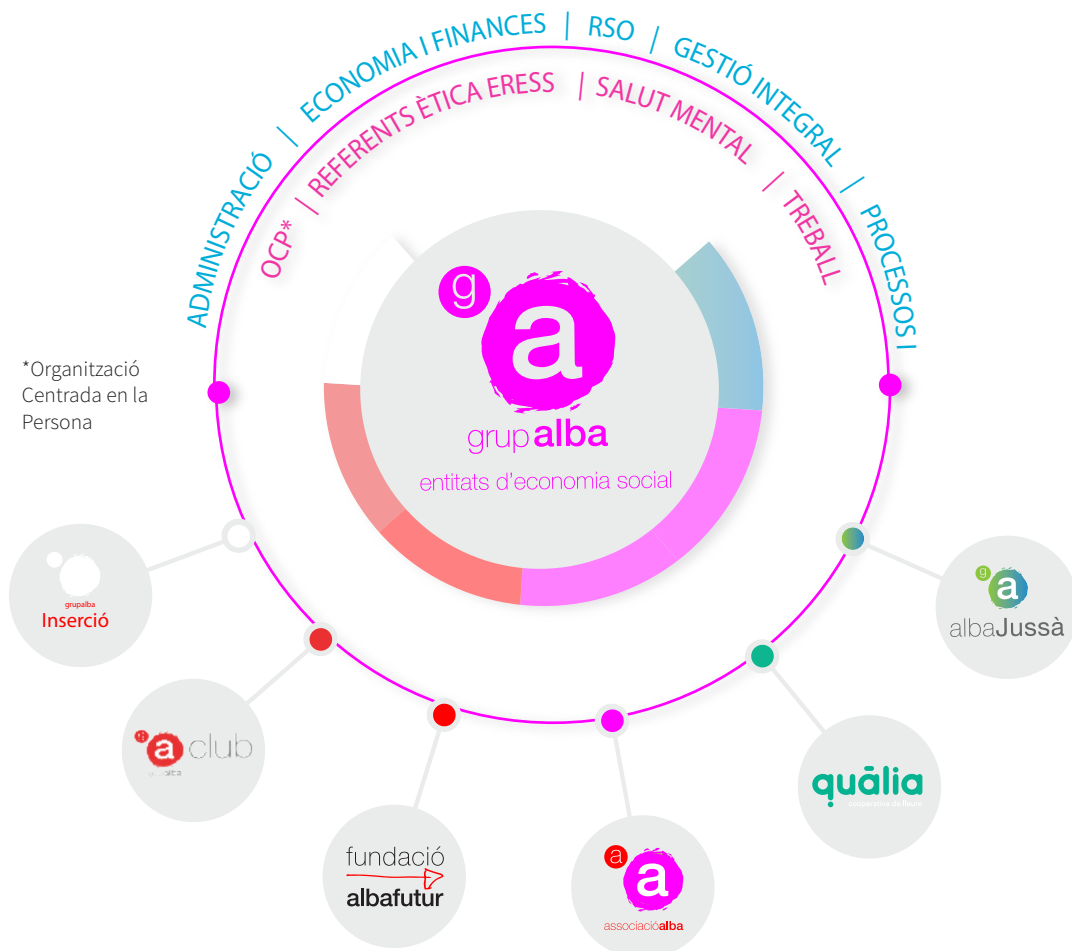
ADMINISTRACIÓ | ECONOMIA I FINANCES | RSO | GESTIÓ INTEGRAL | PROCESSOS I

OCP* | REFERENTS ÈTICA ERESS | SALUT MENTAL | TREBALL

*Organització Centrada en la Persona

g a
grup alba
entitats d'economia social

grupalba
Inserció

a club
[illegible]

fundació
albafutur

a a
associacióalba

quālia
cooperativa de lleure

g a
albaJussà